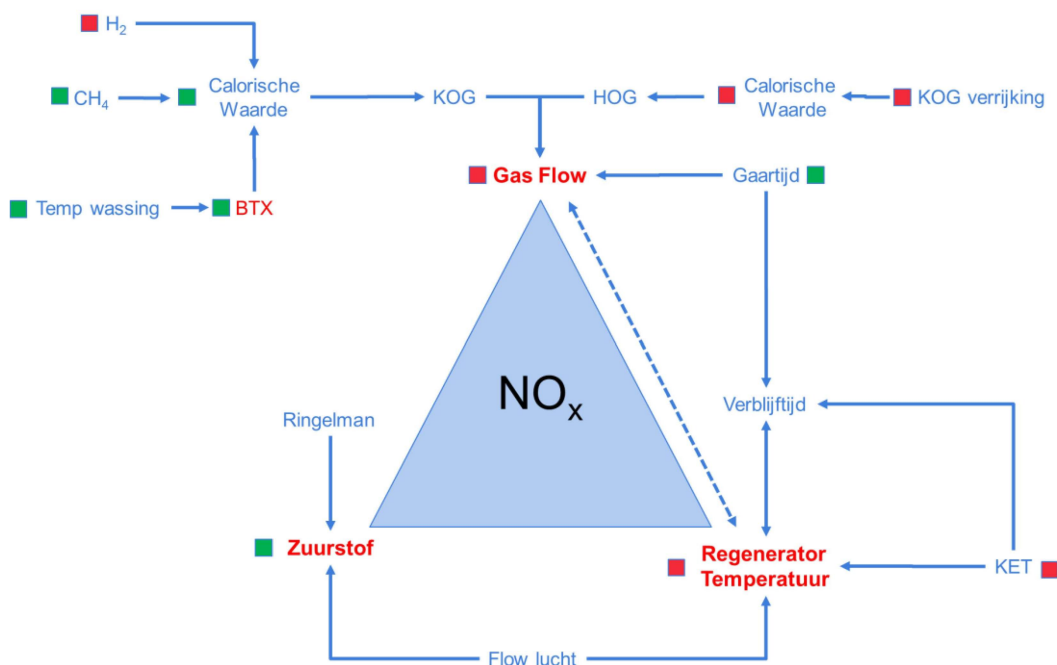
$H_2$

$CH_4$

Calorische Waarde

KOG

HOG

Calorische Waarde

KOG verrijking

Gas Flow

Gaartijd

Temp wassing

BTX

$NO_x$

Ringelman

Verblijftijd

Zuurstof

Regenerator Temperatuur

KET

Flow lucht